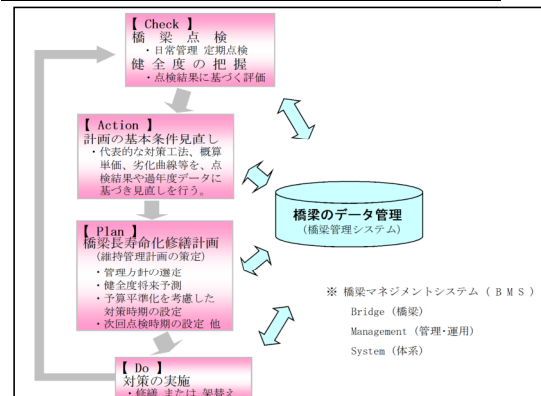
【 Check 】
橋 梁 点 検
・日常管理 定期点検
健 全 度 の 把 握
・点検結果に基づく評価

【 Action 】
計画の基本条件見直し
・代表的な対策工法、概算単価、劣化曲線等を、点検結果や過年度データに基づき見直しを行う。

橋梁のデータ管理
（橋梁管理システム）

【 Plan 】
橋梁長寿命化修繕計画
（維持管理計画の策定）
・管理方針の選定
・健全度将来予測
・予算平準化を考慮した対策時期の設定
・次回点検時期の設定 他

※ 橋梁マネジメントシステム（ＢＭＳ）
Bridge（橋梁）
Management（管理・運用）
System（体系）

【 Do 】
対策の実施
・修繕 または 架替え